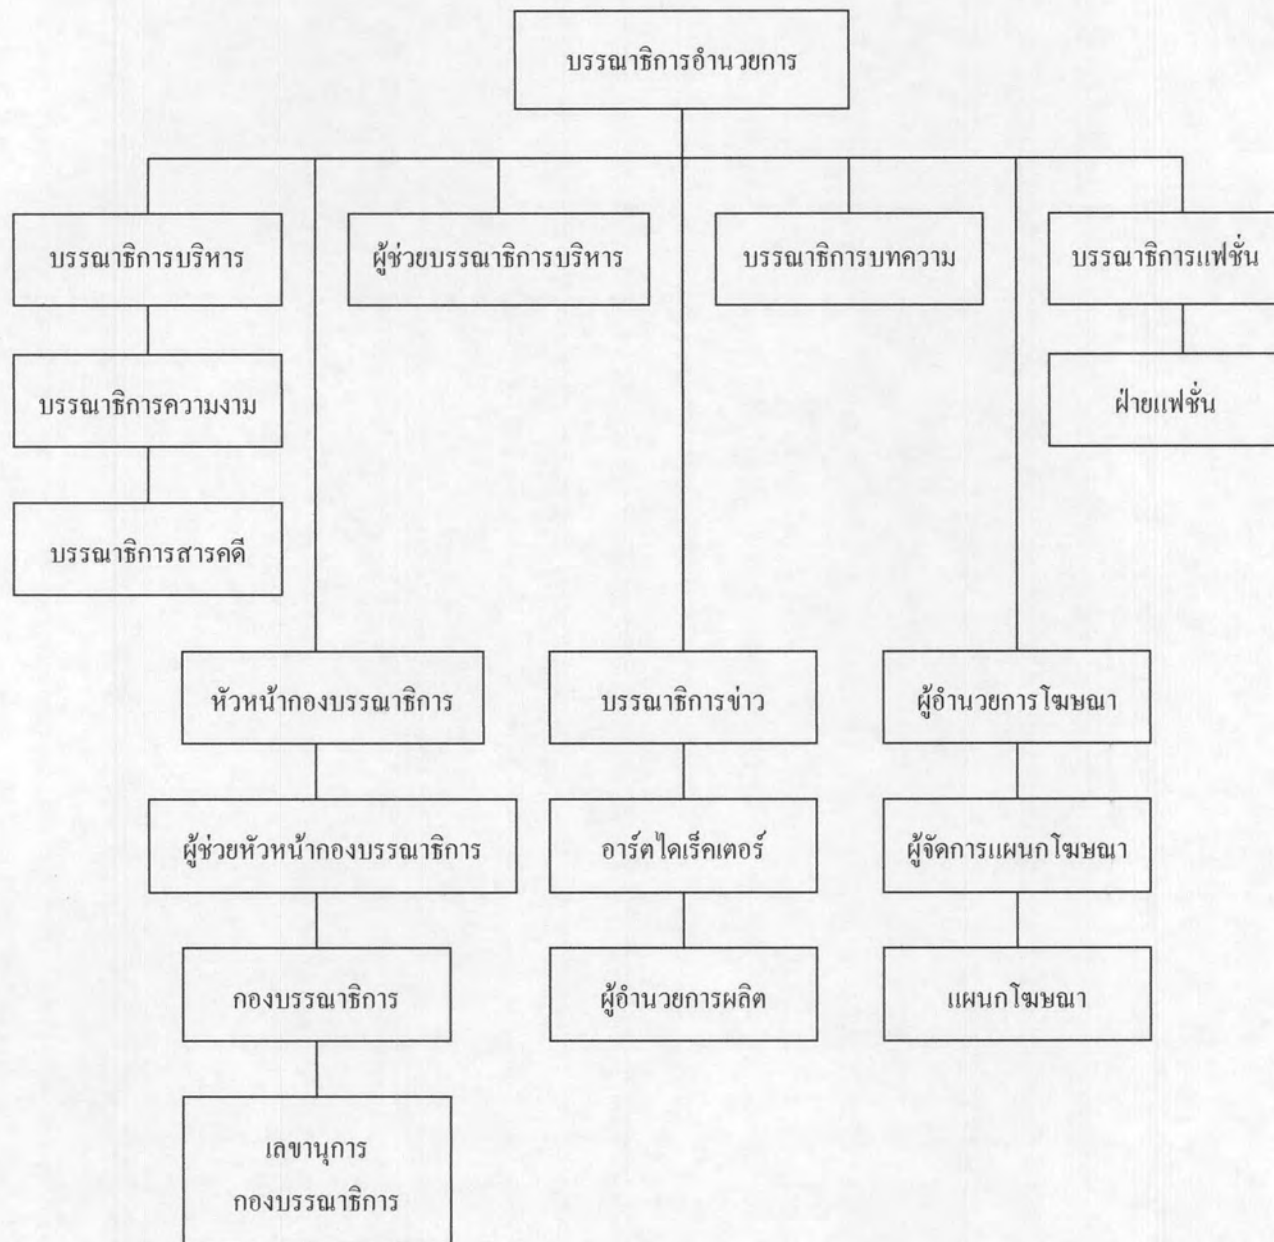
บรรณาธิการอำนวยการ

บรรณาธิการบริหาร

ผู้ช่วยบรรณาธิการบริหาร

บรรณาธิการบทความ

บรรณาธิการแฟชั่น

บรรณาธิการความงาม

ฝ่ายแฟชั่น

บรรณาธิการสารคดี

หัวหน้ากองบรรณาธิการ

บรรณาธิการข่าว

ผู้อำนวยการโฆษณา

ผู้ช่วยหัวหน้ากองบรรณาธิการ

อาร์ตไดเร็คเตอร์

ผู้จัดการแผนกโฆษณา

กองบรรณาธิการ

ผู้อำนวยการผลิต

แผนกโฆษณา

เลขานุการ
กองบรรณาธิการ